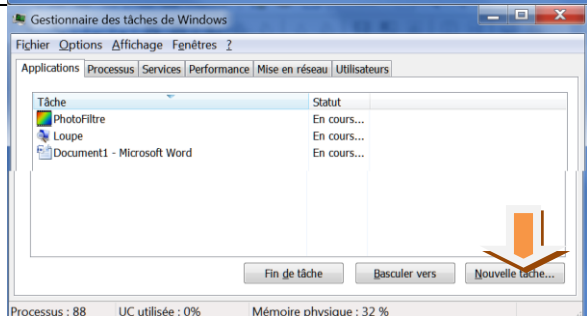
Gestionnaire des tâches de Windows

Fichier Options Affichage Fenêtres ?

Applications Processus Services Performance Mise en réseau Utilisateurs

| Tâche | Statut |
|---|---|
| PhotoFiltre | En cours... |
| Loupe | En cours... |
| Document1 - Microsoft Word | En cours... |

Fin de tâche Basculer vers Nouvelle tâche...

Processus : 88 UC utilisée : 0% Mémoire physique : 32 %